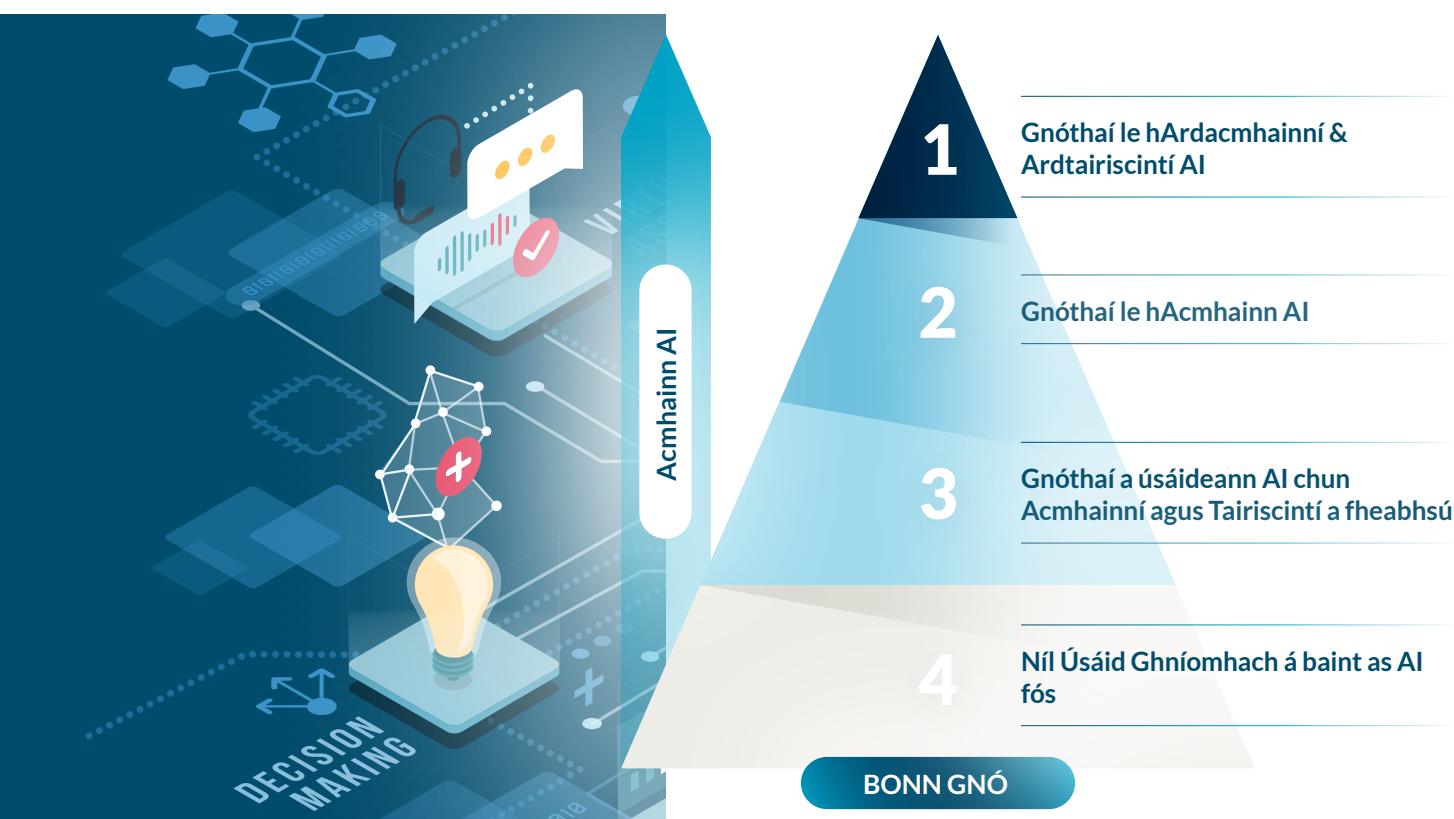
DECISION MAKING

Acmhainn AI

1
Gnóthaí le hArdacmhainní & Ardtairiscintí AI

2
Gnóthaí le hAcmhainn AI

3
Gnóthaí a úsáideann AI chun Acmhainní agus Tairiscintí a fheabhsú

4
Níl Úsáid Ghníomhach á baint as AI fós

BONN GNÓ